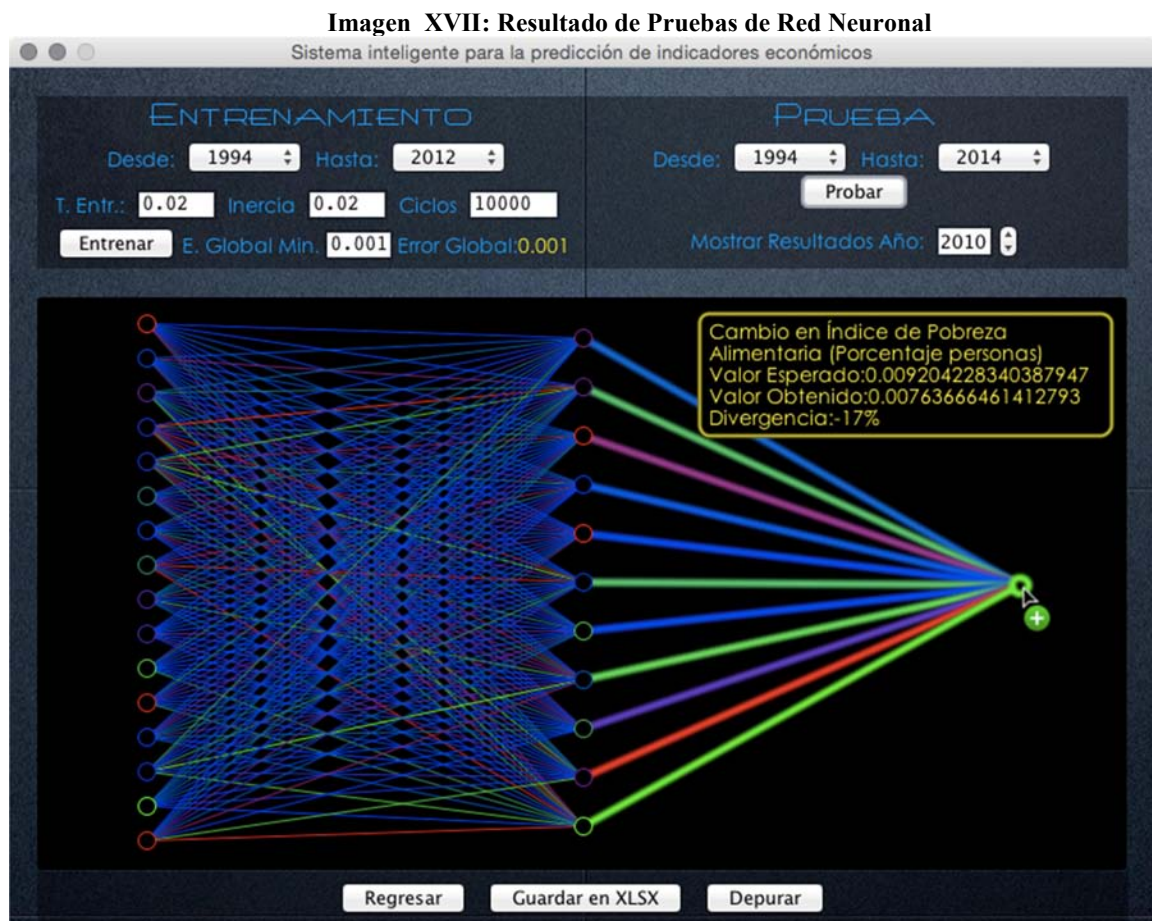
Imagen XVII: Resultado de Pruebas de Red Neuronal

Sistema inteligente para la predicción de indicadores económicos

ENTRENAMIENTO

Desde: 1994 Hasta: 2012

T. Entr.: 0.02 Inercia 0.02 Ciclos 10000

Entrenar E. Global Min. 0.001 Error Global:0.001

PRUEBA

Desde: 1994 Hasta: 2014

Probar

Mostrar Resultados Año: 2010

Cambio en Índice de Pobreza Alimentaria (Porcentaje personas)
Valor Esperado:0.009204228340387947
Valor Obtenido:0.00763666461412793
Divergencia:-17%

Regresar Guardar en XLSX Depurar